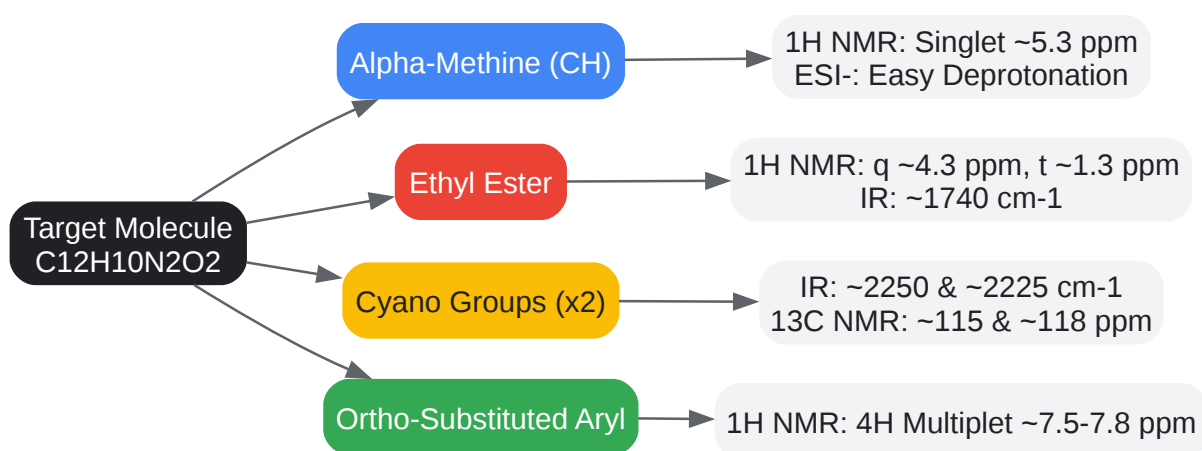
Target Molecule
C12H10N2O2

Alpha-Methine (CH)

1H NMR: Singlet ~5.3 ppm
ESI-: Easy Deprotonation

Ethyl Ester

1H NMR: q ~4.3 ppm, t ~1.3 ppm
IR: ~1740 cm-1

Cyano Groups (x2)

IR: ~2250 & ~2225 cm-1
13C NMR: ~115 & ~118 ppm

Ortho-Substituted Aryl

1H NMR: 4H Multiplet ~7.5-7.8 ppm